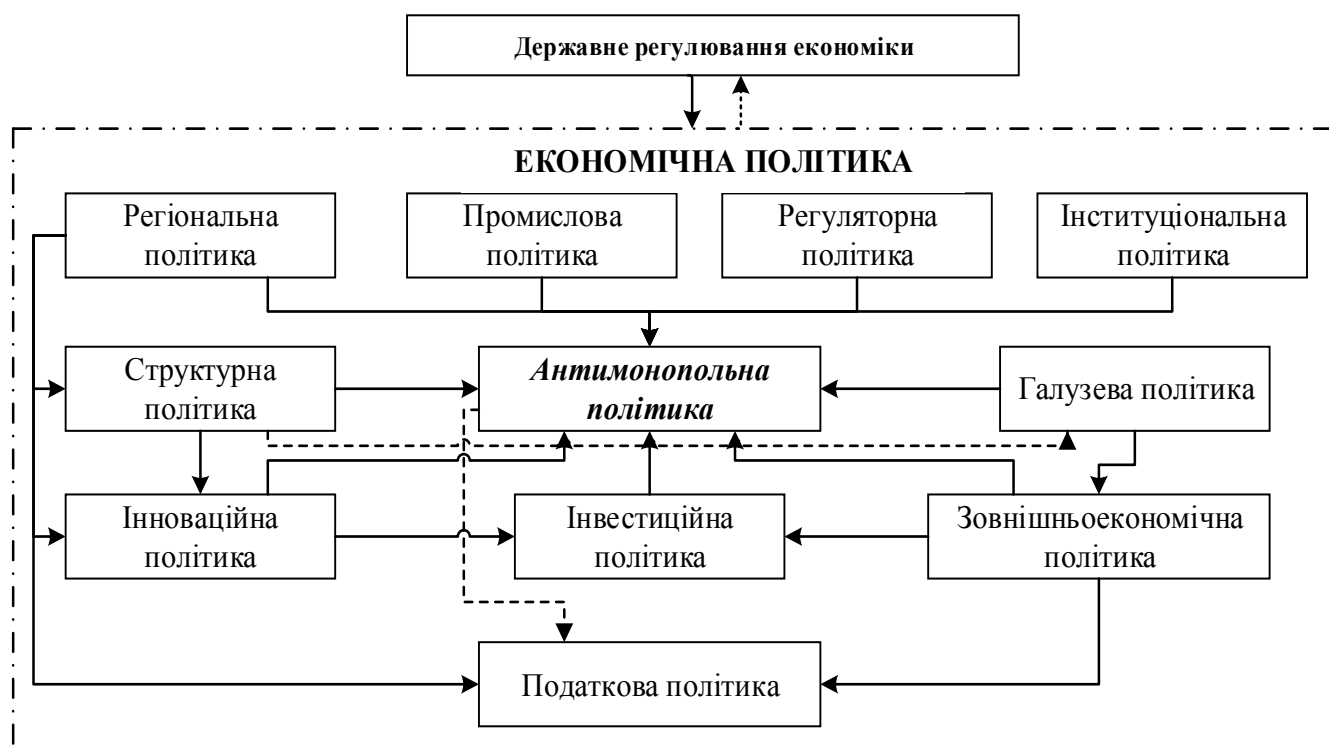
Державне регулювання економіки

ЕКОНОМІЧНА ПОЛІТИКА

Регіональна політика

Промислова політика

Регуляторна політика

Інституціональна політика

Структурна політика

Антимонопольна політика

Галузева політика

Інноваційна політика

Інвестиційна політика

Зовнішньоекономічна політика

Податкова політика